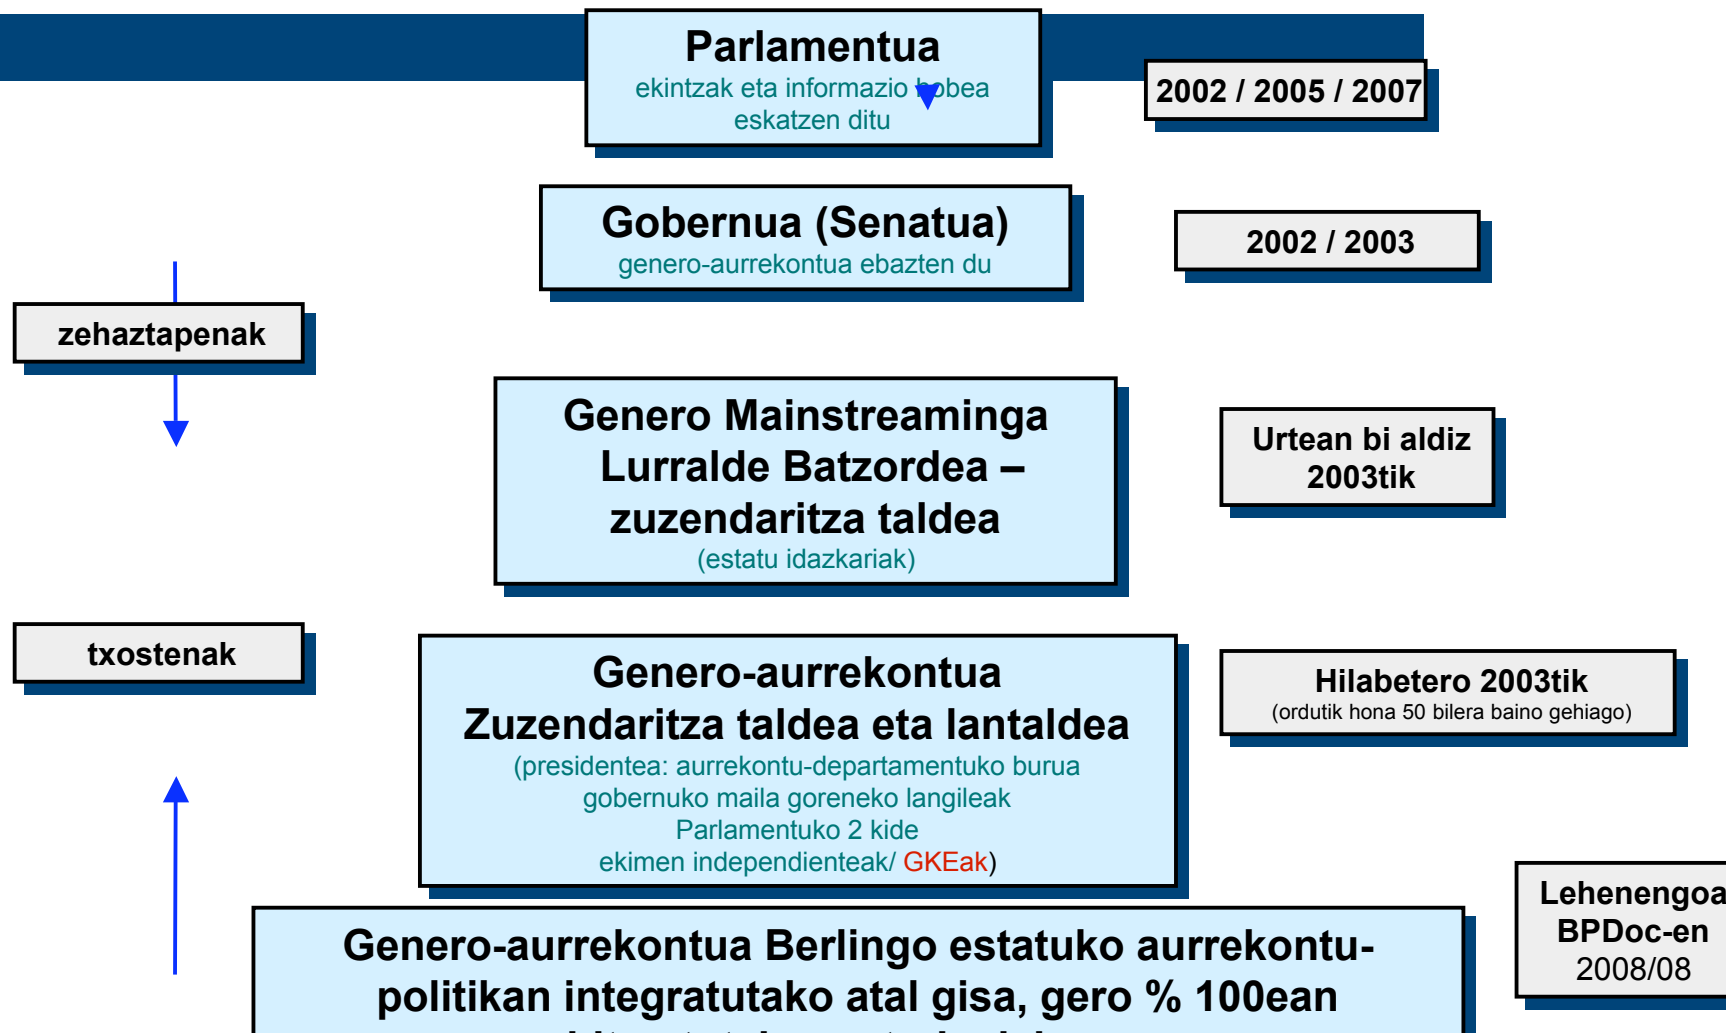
Parlamentua
ekintzak eta informazio hobea eskatzen ditu

2002 / 2005 / 2007

Gobernua (Senatua)
genero-aurrekontua ebazten du

2002 / 2003

zehaztapenak

Genero Mainstreaminga Lurralde Batzordea – zuzendaritza taldea
(estatu idazkariak)

Urtean bi aldiz 2003tik

txostenak

Genero-aurrekontua Zuzendaritza taldea eta lantaldea
(presidentea: aurrekontu-departamentuko burua
gobernuko maila goreneko langileak
Parlamentuko 2 kide
ekimen independienteak/ GKEak)

Hilabetero 2003tik
(ordutik hona 50 bilera baino gehiago)

Lehenengoa BPDoc-en
2008/08

Genero-aurrekontua Berlingo estatuko aurrekontu-politikan integratutako atal gisa, gero % 100ean
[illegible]